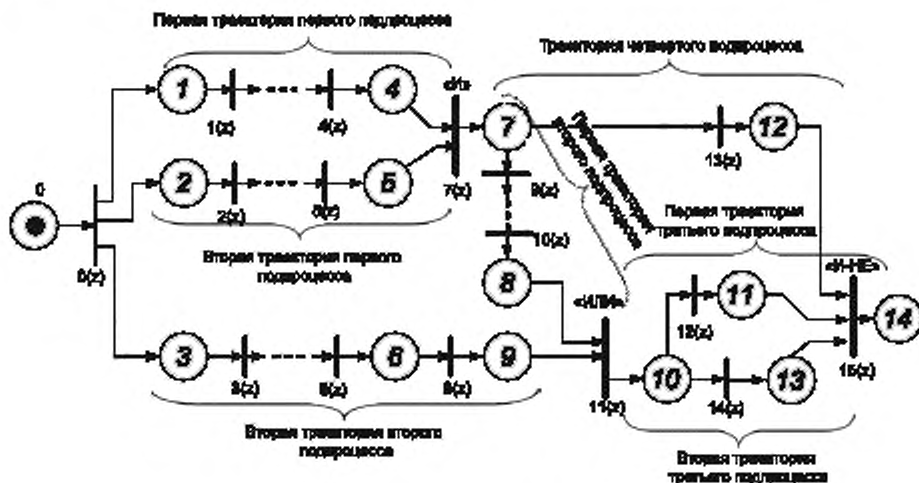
Первая траектория первого подпроцесса

Траектория четвертого подпроцесса

Первая траектория второго подпроцесса

0

1

2

3

4

5

6

7

8

9

10

11

12

13

14

1(z)

4(z)

2(z)

5(z)

0(z)

3(z)

6(z)

8(z)

7(z)

9(z)

10(z)

11(z)

12(z)

13(z)

14(z)

15(z)

«И»

«ИЛИ»

«И-НЕ»

Вторая траектория первого подпроцесса

Первая траектория третьего подпроцесса

Вторая траектория второго подпроцесса

Вторая траектория третьего подпроцесса